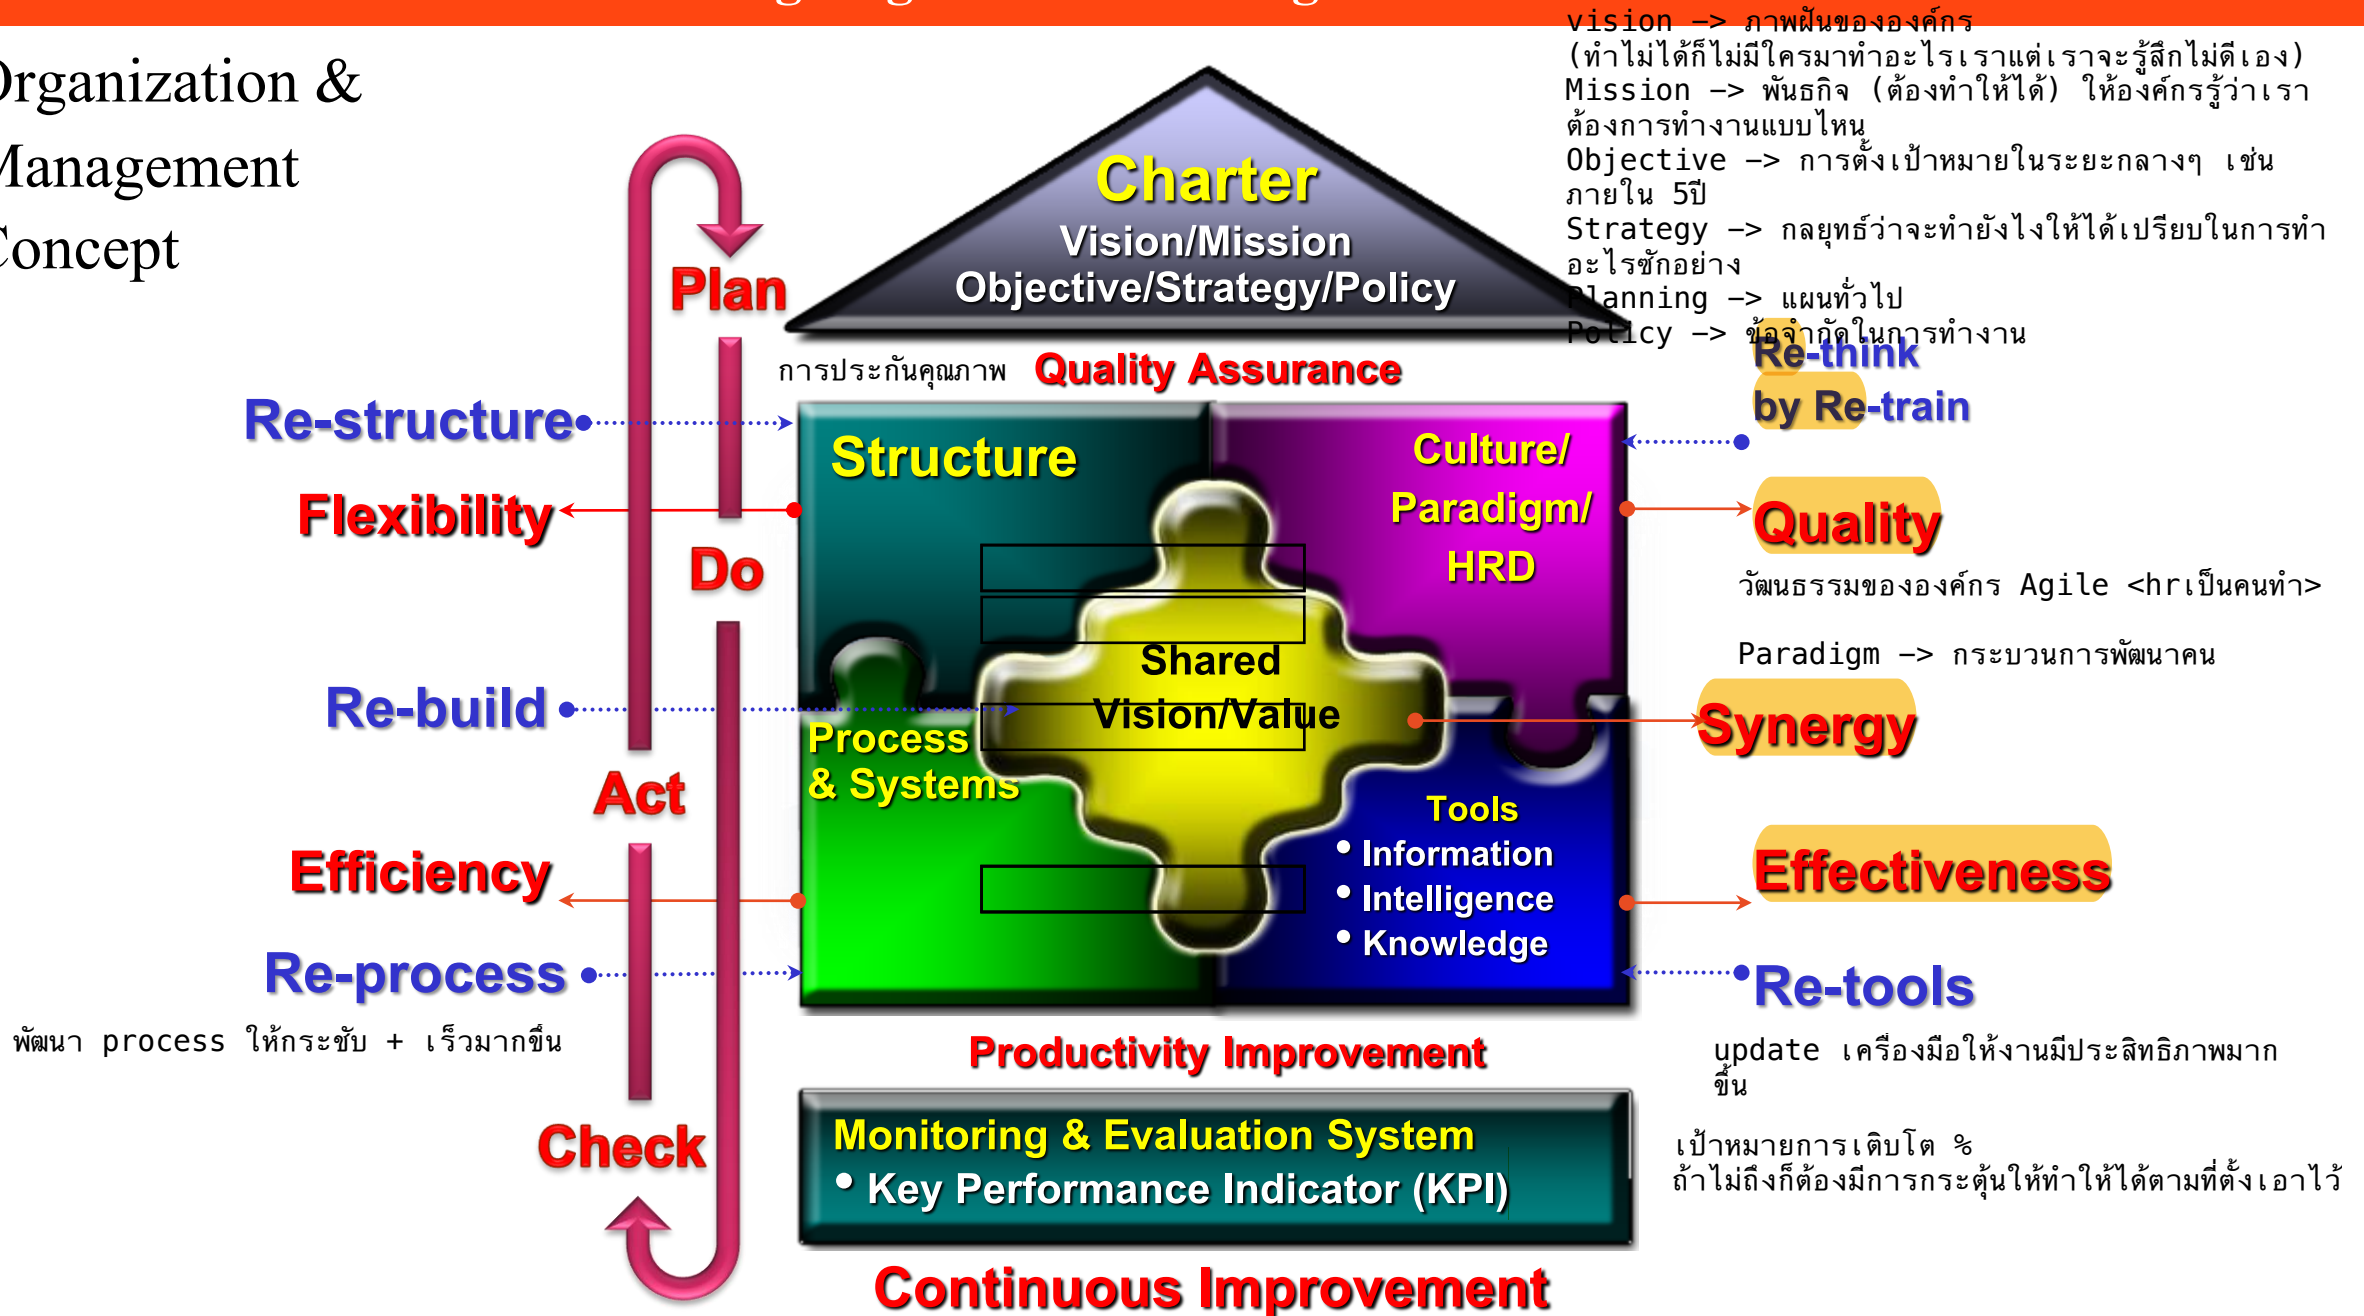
rganization &
Management
Concept

vision -> ภาพฝันขององค์กร
(ทำไม่ได้ก็ไม่มีใครมาทำอะไรเราแต่เราจะรู้สึกไม่ดีเอง)
Mission -> พันธกิจ (ต้องทำให้ได้) ให้องค์กรรู้ว่าเราต้องการทำงานแบบไหน
Objective -> การตั้งเป้าหมายในระยะกลางๆ เช่น ภายใน 5ปี
Strategy -> กลยุทธ์ว่าจะทำยังไงให้ได้เปรียบในการทำอะไรซักอย่าง
Planning -> แผนทั่วไป
Policy -> ข้อจำกัดในการทำงาน

Charter
Vision/Mission
Objective/Strategy/Policy

Plan
Do
Act
Check

การประกันคุณภาพ Quality Assurance

Re-structure
Flexibility
Re-build
Efficiency
Re-process
พัฒนา process ให้กระชับ + เร็วมากขึ้น

Structure
Culture/ Paradigm/ HRD
Shared Vision/Value
Process & Systems
Tools
• Information
• Intelligence
• Knowledge

Re-think by Re-train
Quality
วัฒนธรรมขององค์กร Agile <hrเป็นคนทำ>
Paradigm -> กระบวนการพัฒนาคน
Synergy
Effectiveness
Re-tools
update เครื่องมือให้งานมีประสิทธิภาพมากขึ้น

Productivity Improvement

Monitoring & Evaluation System
• Key Performance Indicator (KPI)

เป้าหมายการเติบโต %
ถ้าไม่ถึงก็ต้องมีการกระตุ้นให้ทำให้ได้ตามที่ตั้งเอาไว้

Continuous Improvement